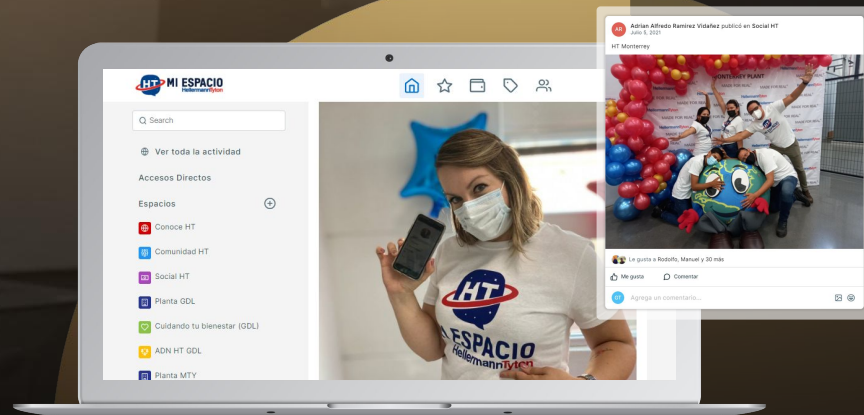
HT MI ESPACIO
HellermannTyton

Search

Ver toda la actividad

Accesos Directos

Espacios

Conoce HT

Comunidad HT

Social HT

Planta GDL

Cuidando tu bienestar (GDL)

ADN HT GDL

Planta MTY

HT
ESPACIO
HellermannTyton

AR Adrian Alfredo Ramirez Vidañez publicó en Social HT
Julio 5, 2021

HT Monterrey

MONTERREY PLANT

Le gusta a Rodolfo, Manuel y 30 más

Me gusta Comentar

DT Agrega un comentario...